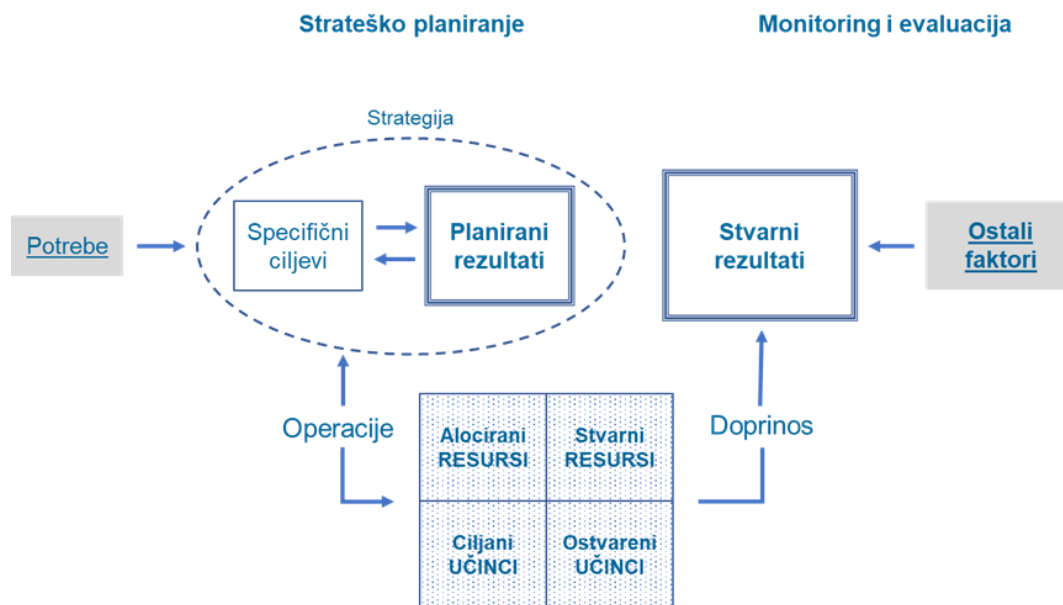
Strateško planiranje

Monitoring i evaluacija

Strategija

Potrebe

Specifični ciljevi

Planirani rezultati

Stvarni rezultati

Ostali faktori

Operacije

Doprinos

| Alocirani RESURSI | Stvarni RESURSI |
|---|---|
| Ciljani UČINCI | Ostvareni UČINCI |